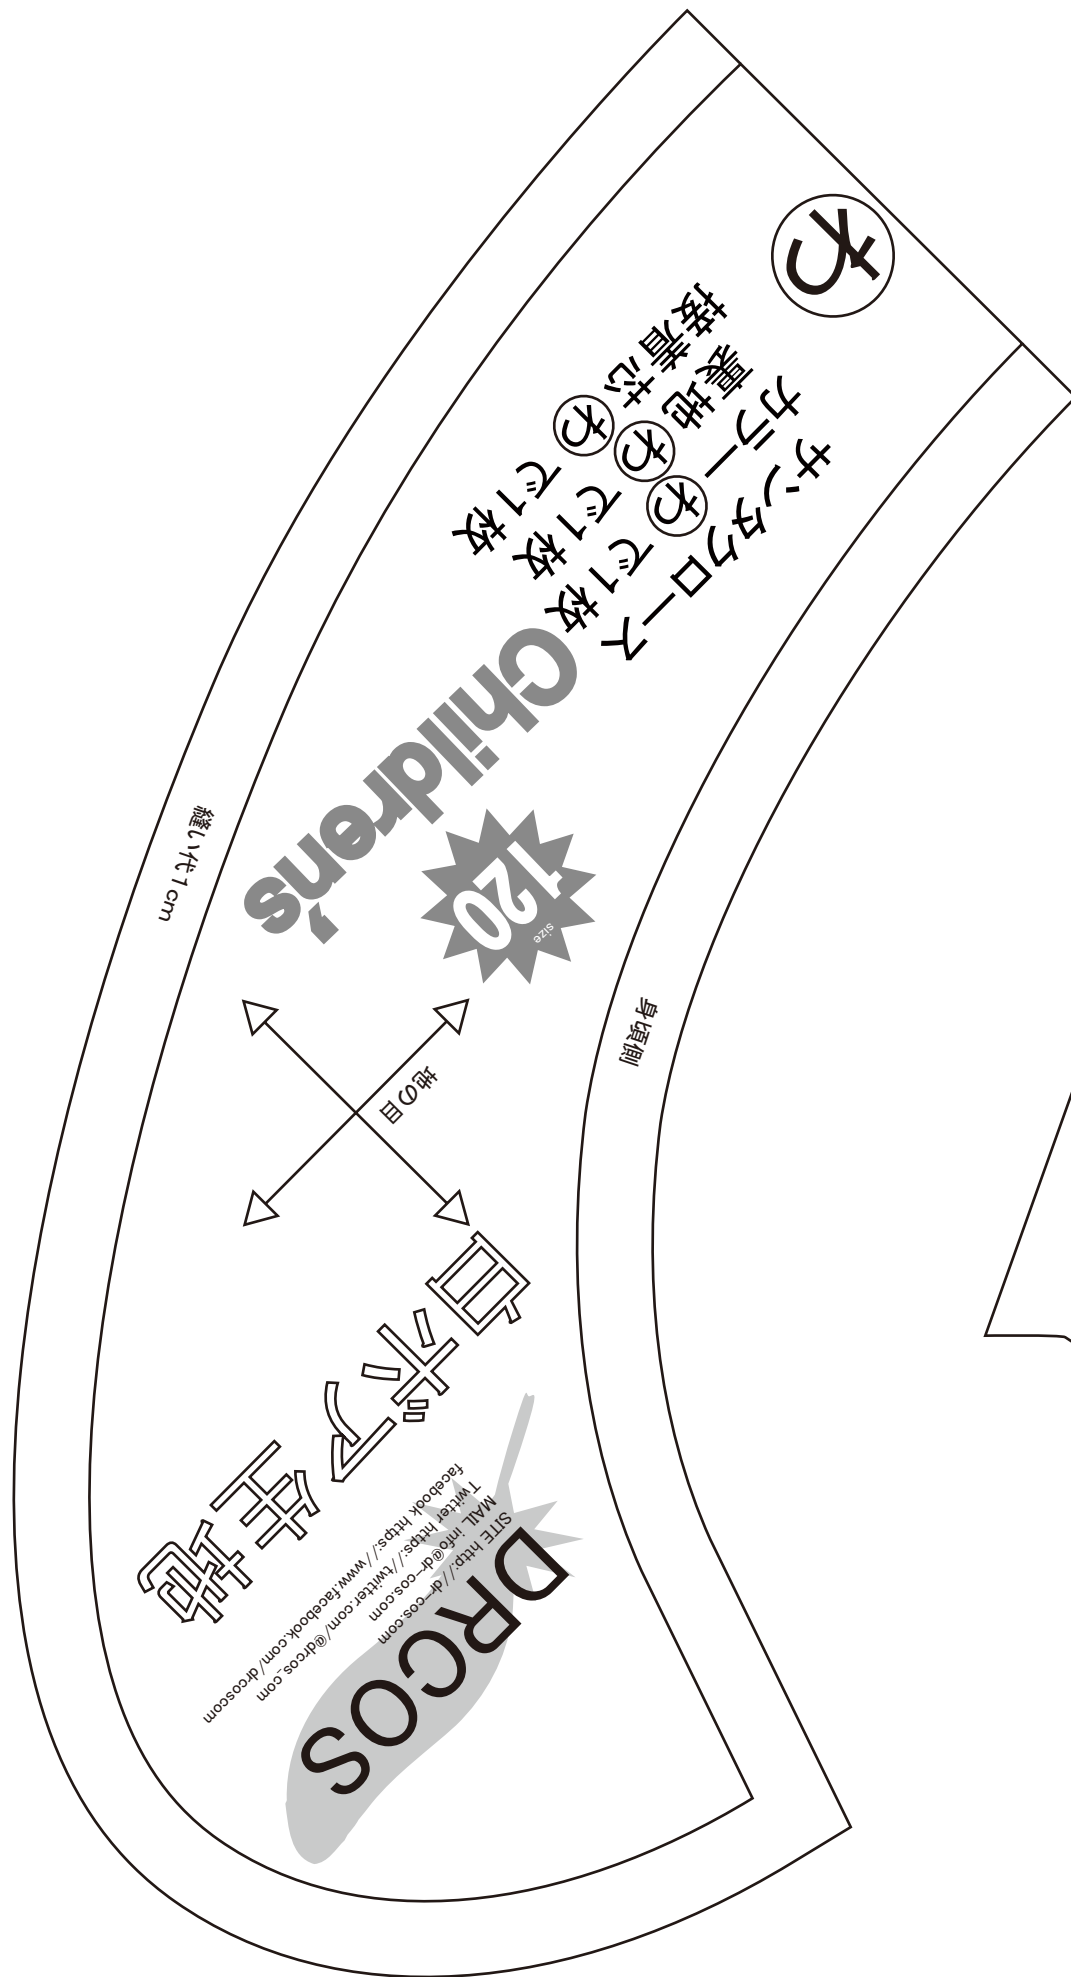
ち

サンタクロース
表地 ち で1枚
裏地 ち で1枚
接着芯 ち で1枚

Children's
120
size

縫い代1cm

身頃側

地の目

白ボア生地

DRCOS
SITE http://dr-cos.com
MAIL info@dr-cos.com
Twitter https://twitter.com/@drcos_com
facebook https://www.facebook.com/drcoscom